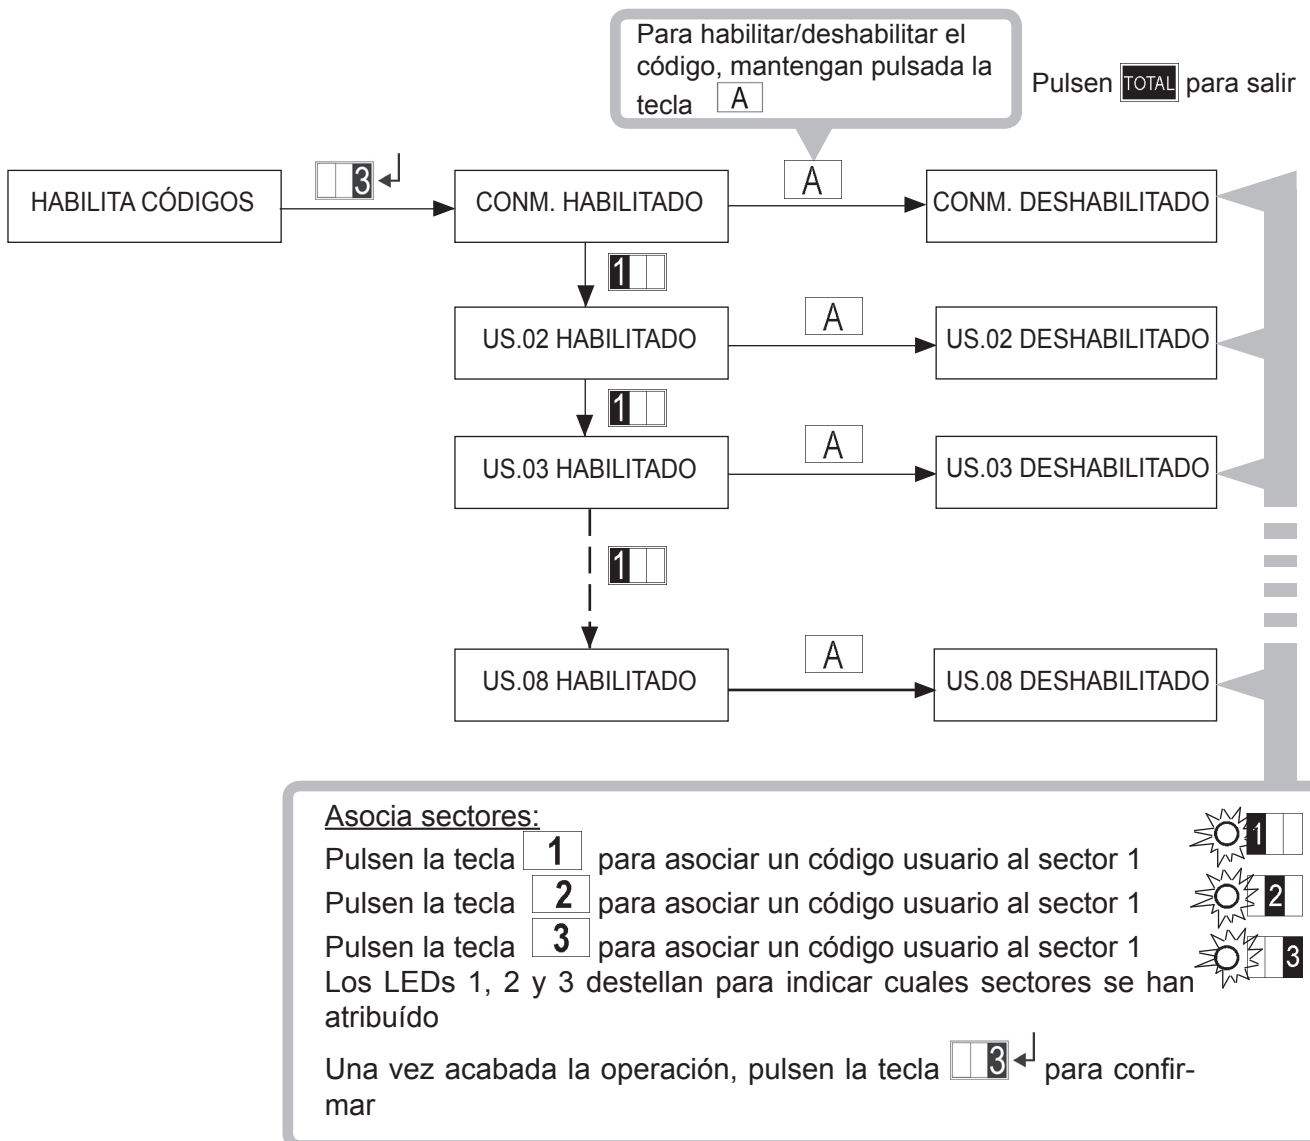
Para habilitar/deshabilitar el código, mantengan pulsada la tecla A

Pulsen TOTAL para salir

HABILITA CÓDIGOS

3

CONM. HABILITADO

A

CONM. DESHABILITADO

1

US.02 HABILITADO

A

US.02 DESHABILITADO

1

US.03 HABILITADO

A

US.03 DESHABILITADO

1

US.08 HABILITADO

A

US.08 DESHABILITADO

Asocia sectores:

Pulsen la tecla 1 para asociar un código usuario al sector 1

Pulsen la tecla 2 para asociar un código usuario al sector 1

Pulsen la tecla 3 para asociar un código usuario al sector 1

Los LEDs 1, 2 y 3 destellan para indicar cuales sectores se han atribuído

1

2

3

Una vez acabada la operación, pulsen la tecla 3 para confirmar